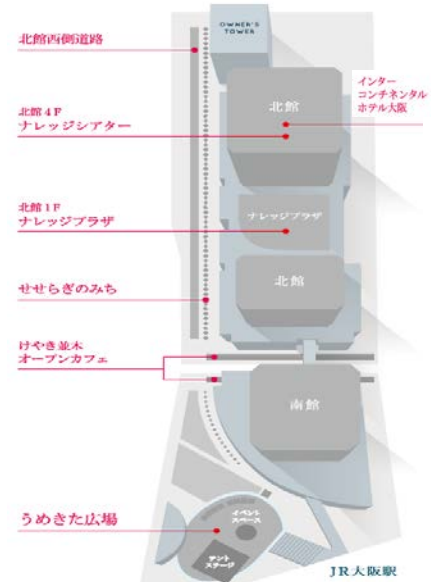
OWNER'S TOWER

北館西側道路

インターコンチネンタルホテル大阪

北館

北館 4 F
ナレッジシアター

北館 1 F
ナレッジプラザ

ナレッジプラザ

北館

せせらぎのみち

けやき並木
オープンカフェ

南館

うめきた広場

イベントスペース

テントステージ

JR大阪駅